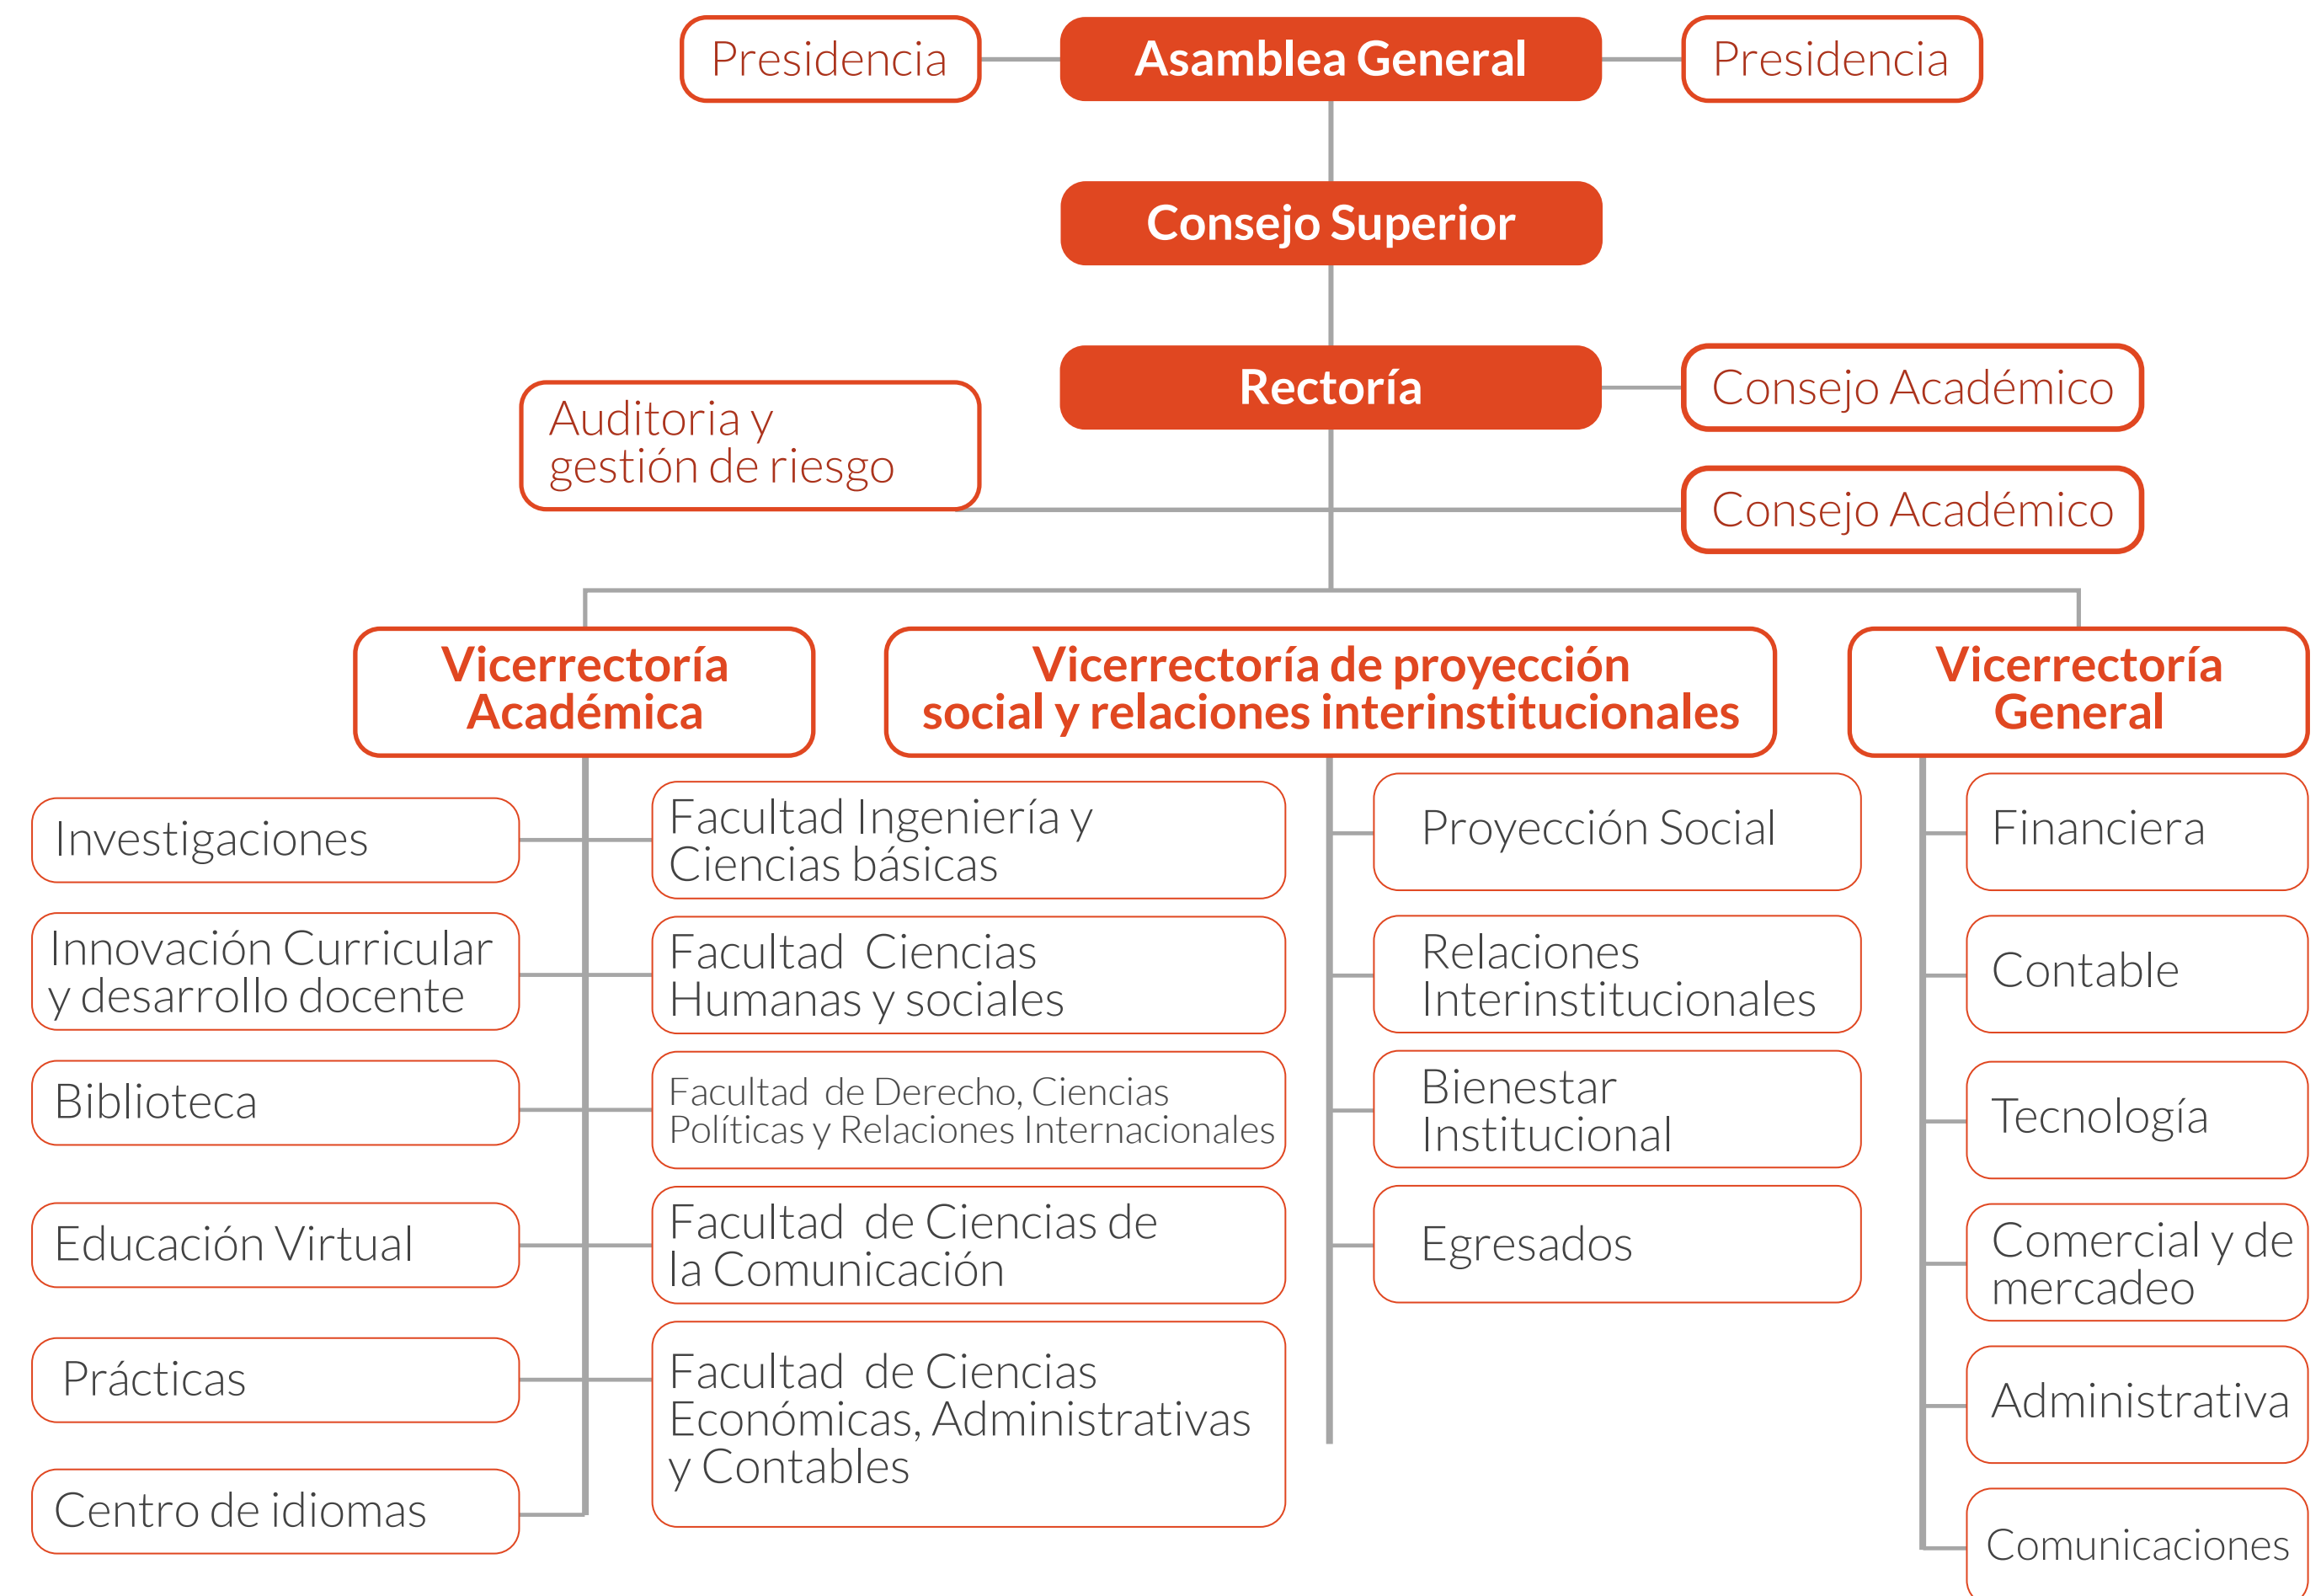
Presidencia

Asamblea General

Presidencia

Consejo Superior

Rectoría

Consejo Académico

Auditoria y gestión de riesgo

Consejo Académico

Vicerrectoría Académica

Vicerrectoría de proyección social y relaciones interinstitucionales

Vicerrectoría General

Investigaciones

Innovación Curricular y desarrollo docente

Biblioteca

Educación Virtual

Prácticas

Centro de idiomas

Facultad Ingeniería y Ciencias básicas

Facultad Ciencias Humanas y sociales

Facultad de Derecho, Ciencias Políticas y Relaciones Internacionales

Facultad de Ciencias de la Comunicación

Facultad de Ciencias Económicas, Administrativas y Contables

Proyección Social

Relaciones Interinstitucionales

Bienestar Institucional

Egresados

Financiera

Contable

Tecnología

Comercial y de mercadeo

Administrativa

Comunicaciones